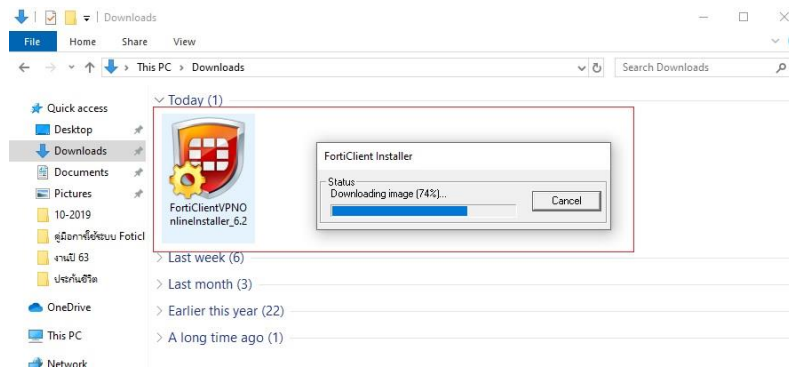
Downloads

File Home Share View

This PC › Downloads

Search Downloads

Quick access
Desktop
Downloads
Documents
Pictures
10-2019
คู่มือการใช้ระบบ Foticl
งานปี 63
ประกันชีวิต

OneDrive

This PC

Network

Today (1)

FortiClientVPNOnlineInstaller_6.2

FortiClient Installer

Status
Downloading image (74%)...

Cancel

Last week (6)

Last month (3)

Earlier this year (22)

A long time ago (1)